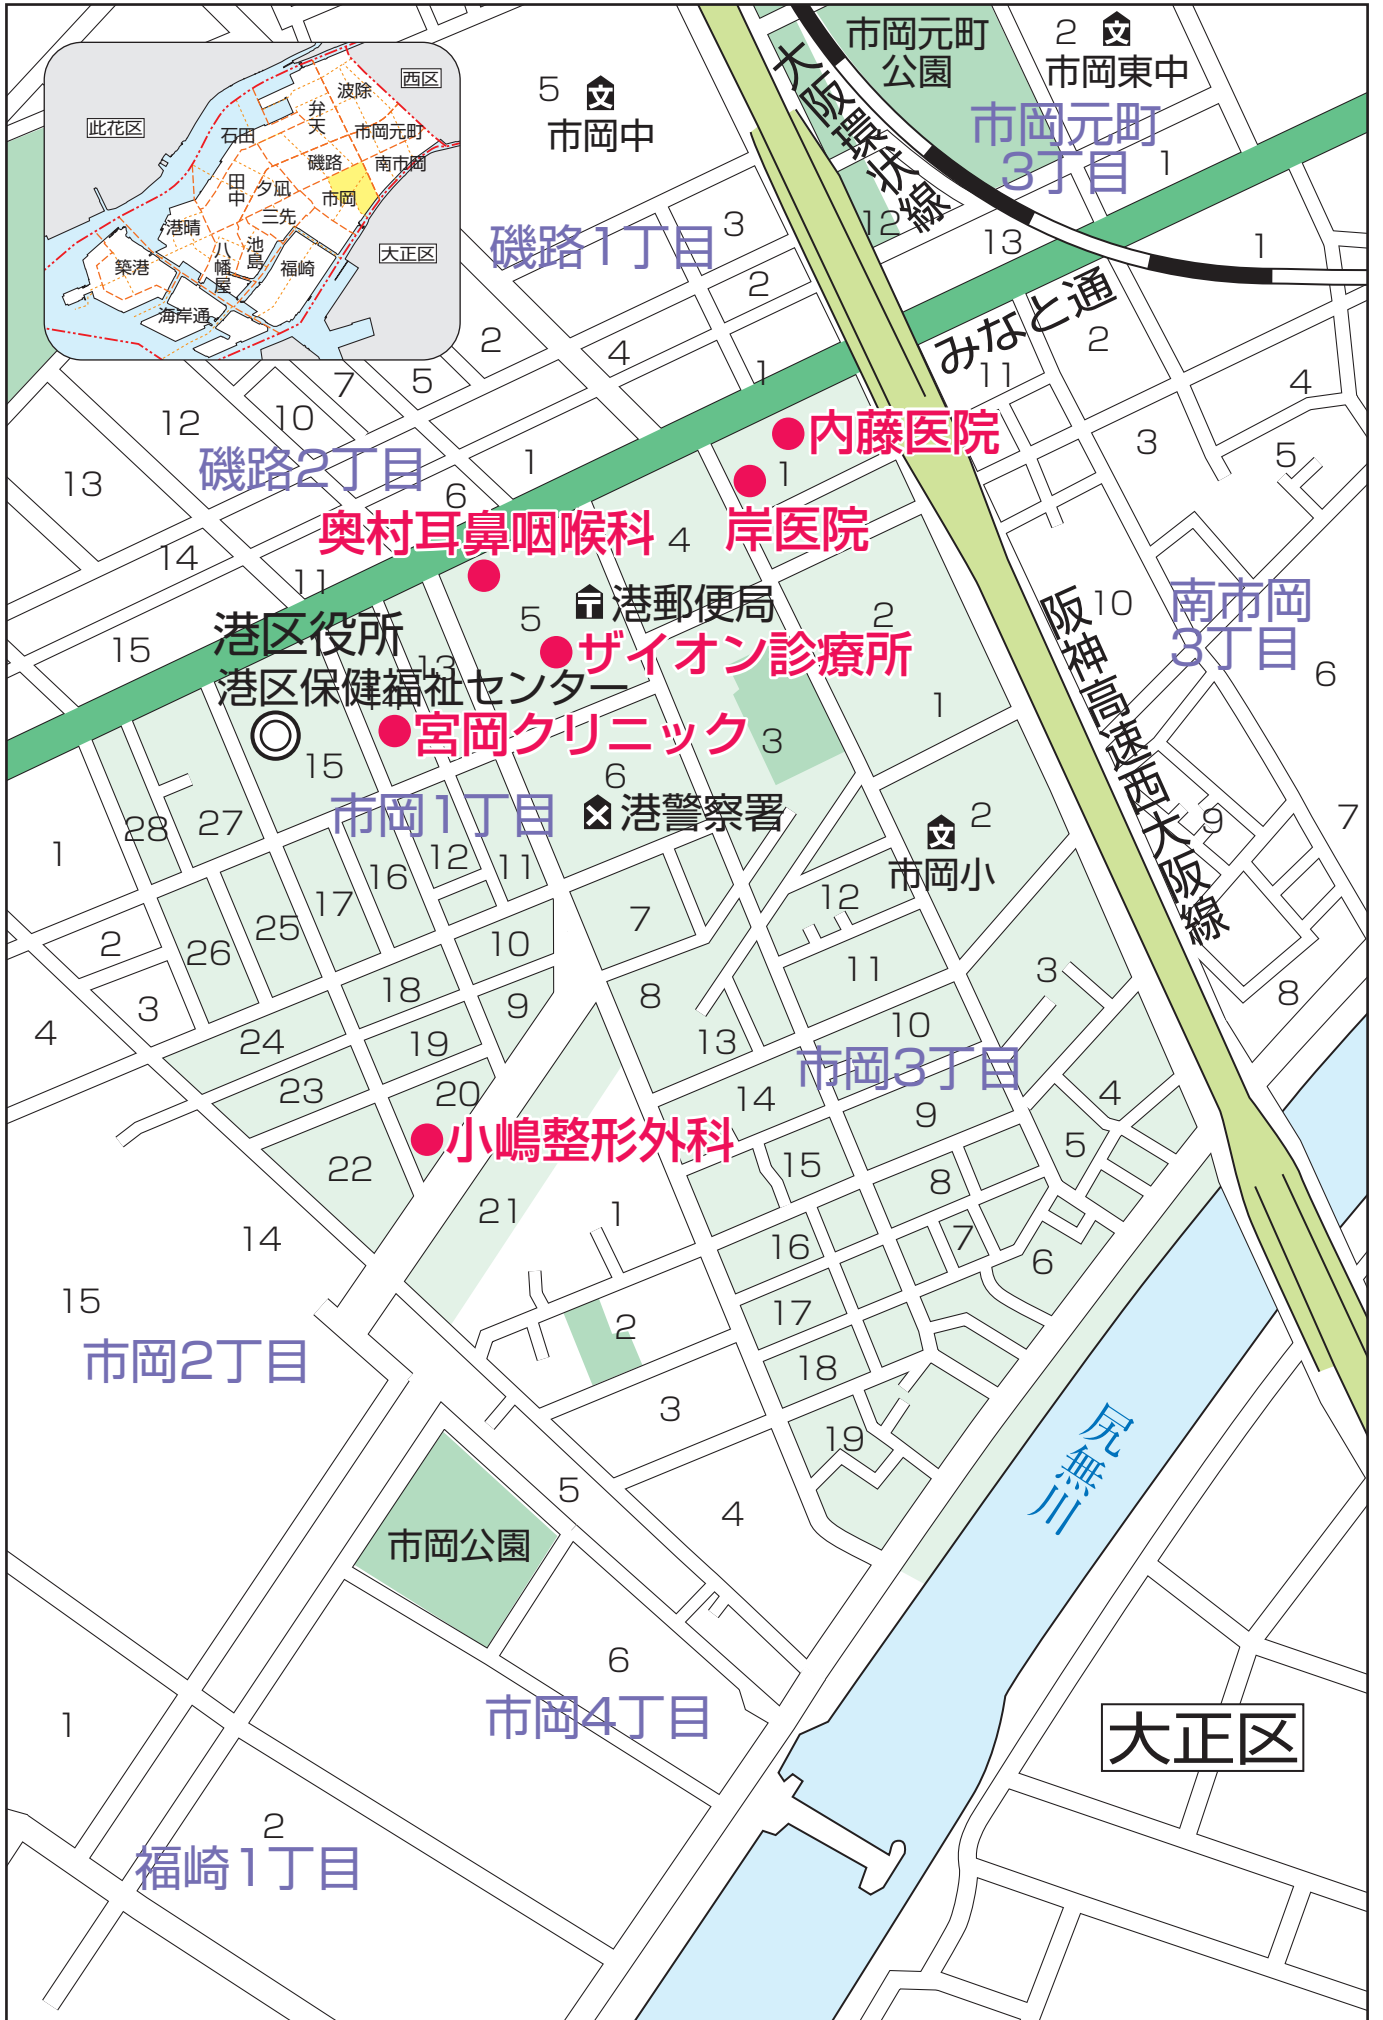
西区
波除
此花区
弁天
石田
市岡元町
磯路
南市岡
田中
夕凪
市岡
三先
港晴
八幡屋
池島
大正区
築港
福崎
海岸通

5
市岡中
2
市岡東中
市岡元町公園
大阪環状線
市岡元町3丁目
1
磯路1丁目
3
12
13
1
2
2
4
みなと通
2
11
1
7
5
12
10
4
磯路2丁目
1
内藤医院
3
13
6
1
5
奥村耳鼻咽喉科
4
岸医院
14
11
港郵便局
2
阪神高速西大阪線
10
南市岡3丁目
6
15
港区役所
5
ザイオン診療所
港区保健福祉センター
13
1
宮岡クリニック
3
15
6
市岡1丁目
港警察署
2
市岡小
9
7
28
27
1
12
11
16
17
12
7
2
26
25
10
11
3
18
9
8
3
4
8
24
19
13
10
市岡3丁目
4
23
20
14
9
小嶋整形外科
5
15
8
22
21
1
7
6
14
16
15
17
2
市岡2丁目
18
3
尻無川
19
5
4
市岡公園
6
市岡4丁目
大正区
1
2
福崎1丁目